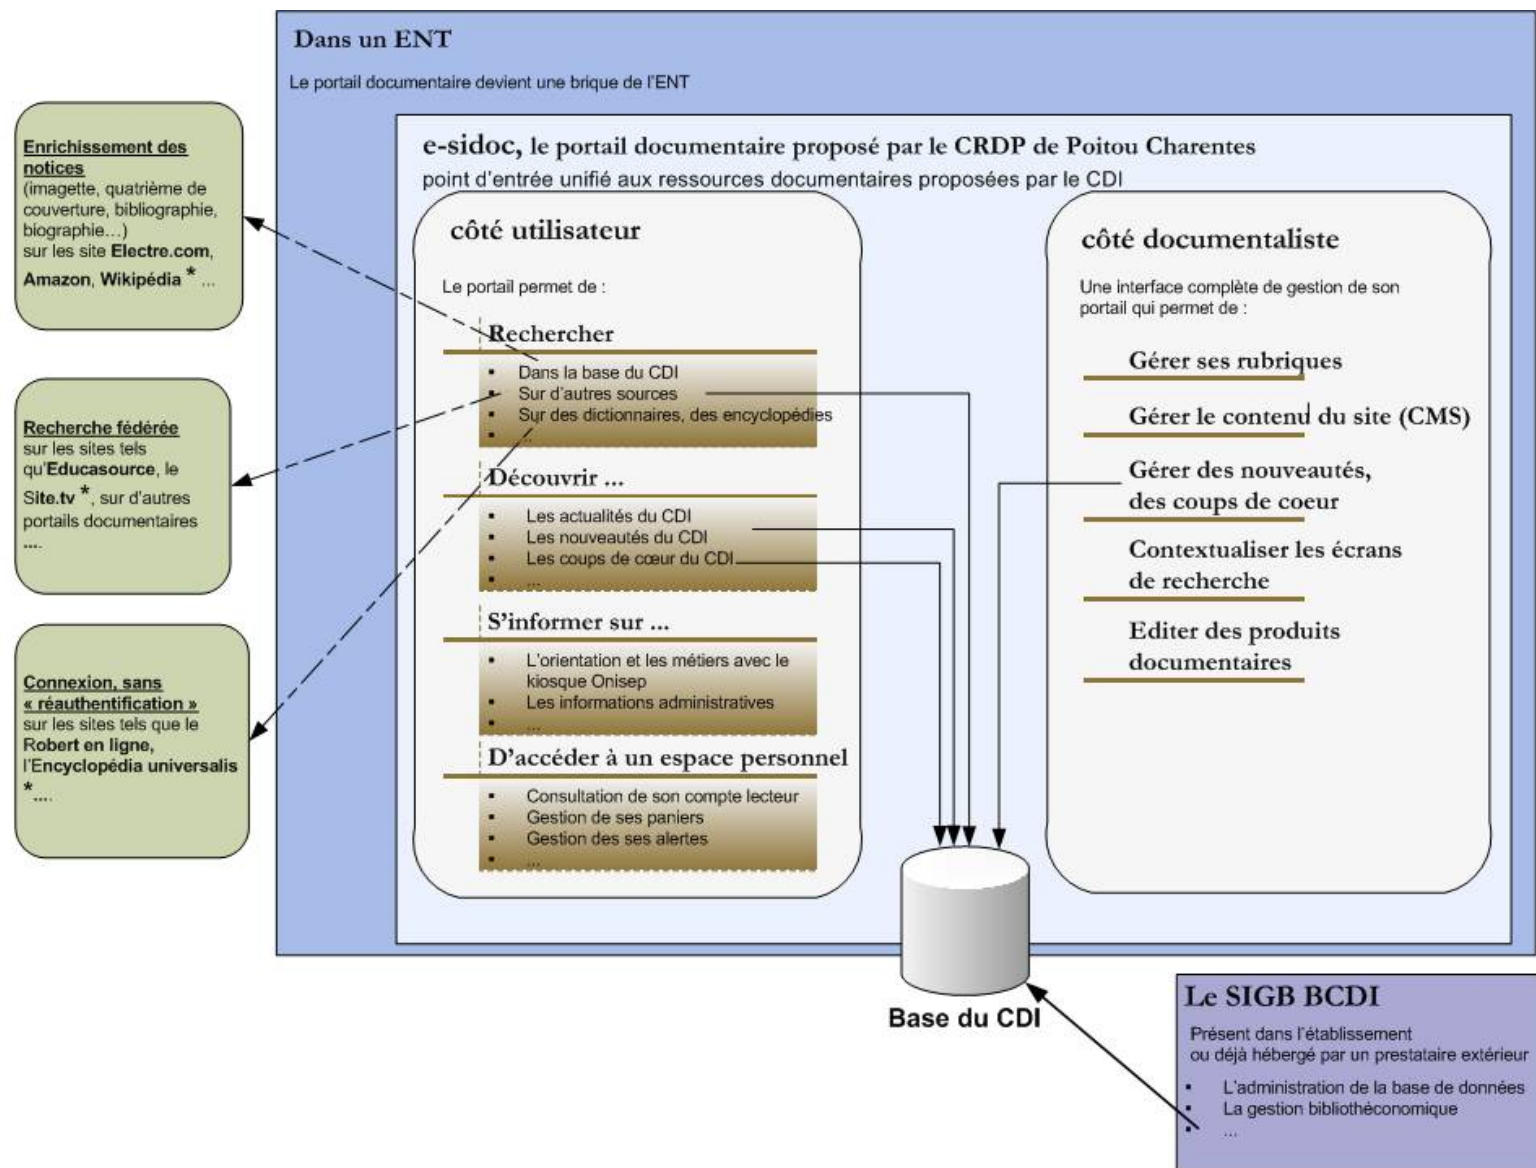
Dans un ENT

Le portail documentaire devient une brique de l'ENT

e-sidoc, le portail documentaire proposé par le CRDP de Poitou Charentes
point d'entrée unifié aux ressources documentaires proposées par le CDI

côté utilisateur

Le portail permet de :

Rechercher
- Dans la base du CDI
- Sur d'autres sources
- Sur des dictionnaires, des encyclopédies
- ...

Découvrir ...
- Les actualités du CDI
- Les nouveautés du CDI
- Les coups de cœur du CDI
- ...

S'informer sur ...
- L'orientation et les métiers avec le kiosque Onisep
- Les informations administratives
- ...

D'accéder à un espace personnel
- Consultation de son compte lecteur
- Gestion de ses paniers
- Gestion des ses alertes
- ...

côté documentaliste

Une interface complète de gestion de son portail qui permet de :

Gérer ses rubriques

Gérer le contenu du site (CMS)

Gérer des nouveautés, des coups de coeur

Contextualiser les écrans de recherche

Editer des produits documentaires

Enrichissement des notices
(imagette, quatrième de couverture, bibliographie, biographie…)
sur les site Electre.com, Amazon, Wikipédia * ...

Recherche fédérée
sur les sites tels qu'Educasource, le Site.tv *, sur d'autres portails documentaires ....

Connexion, sans « réauthentification »
sur les sites tels que le Robert en ligne, l'Encyclopédia universalis *....

Base du CDI

Le SIGB BCDI
Présent dans l'établissement ou déjà hébergé par un prestataire extérieur
- L'administration de la base de données
- La gestion bibliothéconomique
- ...